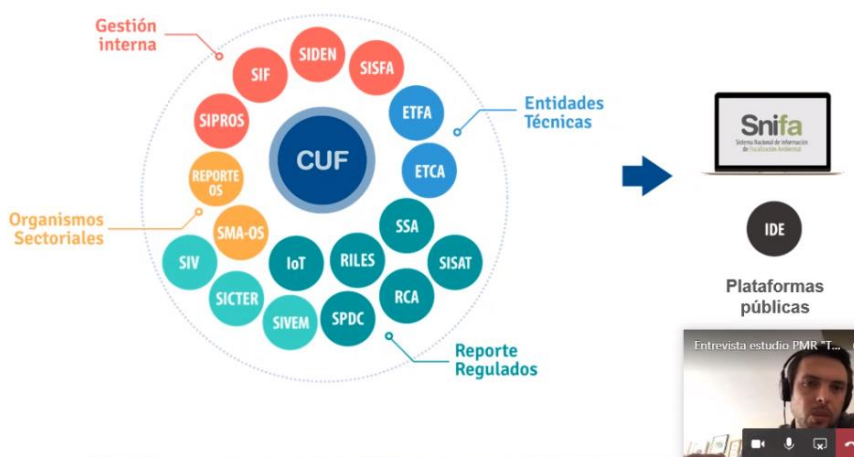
Gestión interna

SIF

SIDEN

SISFA

SIPROS

CUF

ETFA

Entidades Técnicas

ETCA

REPORTE OS

Organismos Sectoriales

SMA-OS

SSA

SIV

IoT

RILES

SISAT

SICTER

RCA

SIVEM

SPDC

Reporte Regulados

Snifa

Sistema Nacional de Información de Fiscalización Ambiental

IDE

Plataformas públicas

Entrevista estudio PMR "T...